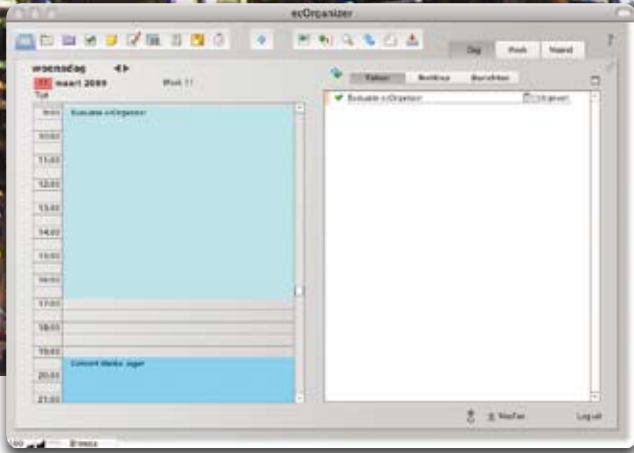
ecOrganizer

Dag
Week
Maand
?

woensdag
11 maart 2009
Week 11
Tijd

9:00
10:00
11:00
12:00
13:00
14:00
15:00
16:00
17:00
18:00
19:00
20:00
21:00

Evaluatie ecOrganizer

Concert Marike Jager

Taken
Notities
Berichten

Evaluatie ecOrganizer
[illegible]

Nieuw
Log uit

Breeza